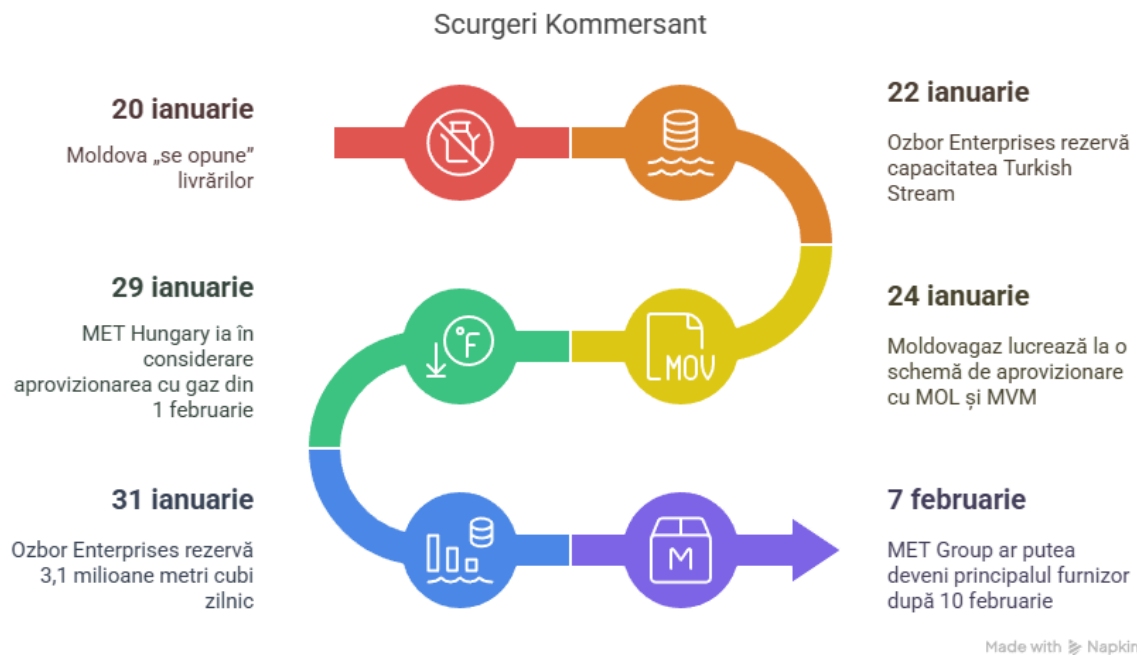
Scurgeri Kommersant

20 ianuarie

Moldova „se opune" livrărilor

22 ianuarie

Ozbor Enterprises rezervă capacitatea Turkish Stream

29 ianuarie

MET Hungary ia în considerare aprovizionarea cu gaz din 1 februarie

24 ianuarie

Moldovagaz lucrează la o schemă de aprovizionare cu MOL și MVM

31 ianuarie

Ozbor Enterprises rezervă 3,1 milioane metri cubi zilnic

7 februarie

MET Group ar putea deveni principalul furnizor după 10 februarie

°F

MOV

M

Made with Napkin